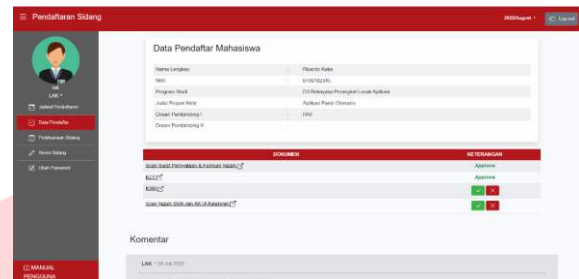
≡ Pendaftaran Sidang

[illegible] Log out

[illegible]
LAK

Jadwal Pendaftaran
Data Pendaftar
Pendaftaran Sidang
Revisi Sidang
Ubah Password

MANUAL PENGGUNA

Data Pendaftar Mahasiswa

| | | |
|---|---|---|
| Nama Lengkap | : | Ricardo Kaka |
| NIM | : | 6706192345 |
| Program Studi | : | D3 Rekayasa Perangkat Lunak Aplikasi |
| Judul Proyek Akhir | : | Aplikasi Pasti Otomatis |
| Dosen Pembimbing I | : | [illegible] |
| Dosen Pembimbing II | : | |

| DOKUMEN | KETERANGAN |
|---|---|
| Scan Surat Permohonan & Formulir Sidang | Approve |
| KSM | Approve |
| KSM | ✓ ✕ |
| Scan Ijazah SMA dan AK (Akademik) | ✓ ✕ |

Komentar

LAK - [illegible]